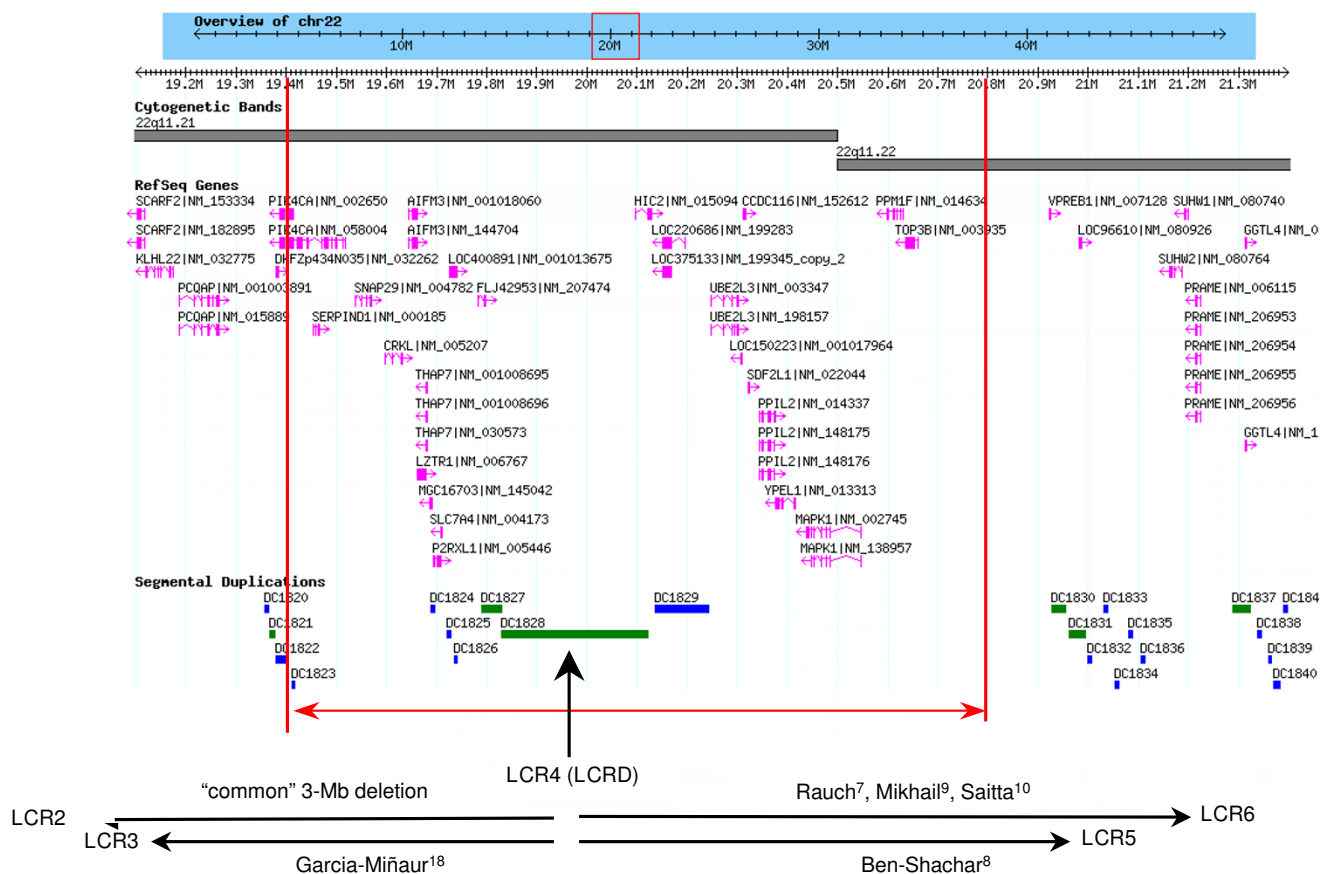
Overview of chr22
10M 20M 30M 40M

19.2M 19.3M 19.4M 19.5M 19.6M 19.7M 19.8M 19.9M 20M 20.1M 20.2M 20.3M 20.4M 20.5M 20.6M 20.7M 20.8M 20.9M 21M 21.1M 21.2M 21.3M

Cytogenetic Bands
22q11.21
22q11.22

RefSeq Genes
SCARF2|NM_153334
SCARF2|NM_182895
KLHL22|NM_032775
PCQAP|NM_001003891
PCQAP|NM_015889
PI4KCA|NM_002650
PI4KCA|NM_058004
DKFZp434N035|NM_032262
SNAP29|NM_004782
SERPIND1|NM_000185
CRKL|NM_005207
THAP7|NM_001008695
THAP7|NM_001008696
THAP7|NM_030573
LZTR1|NM_006767
MGC16703|NM_145042
SLC7A4|NM_004173
P2RXL1|NM_005446
AIFM3|NM_001018060
AIFM3|NM_144704
LOC400891|NM_001013675
FLJ42953|NM_207474
HIC2|NM_015094
LOC220686|NM_199283
LOC375133|NM_199345_copy_2
CCDC116|NM_152612
UBE2L3|NM_003347
UBE2L3|NM_198157
LOC150223|NM_001017964
SDF2L1|NM_022044
PPIL2|NM_014337
PPIL2|NM_148175
PPIL2|NM_148176
YPEL1|NM_013313
MAPK1|NM_002745
MAPK1|NM_138957
PPM1F|NM_014634
TOP3B|NM_003935
VPREB1|NM_007128
LOC96610|NM_080926
SUHW1|NM_080740
SUHW2|NM_080764
PRAME|NM_006115
PRAME|NM_206953
PRAME|NM_206954
PRAME|NM_206955
PRAME|NM_206956
GGTL4|NM_0
GGTL4|NM_1

Segmental Duplications
DC1820
DC1821
DC1822
DC1823
DC1824
DC1825
DC1826
DC1827
DC1828
DC1829
DC1830
DC1831
DC1832
DC1833
DC1834
DC1835
DC1836
DC1837
DC1838
DC1839
DC1840
DC184

LCR4 (LCRD)
“common” 3-Mb deletion
Rauch$^7$, Mikhail$^9$, Saitta$^{10}$
LCR2
LCR3
LCR6
LCR5
Garcia-Miñaur$^{18}$
Ben-Shachar$^8$